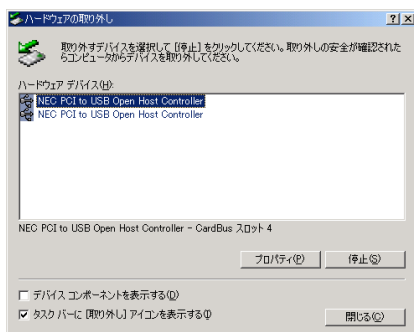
ハードウェアの取り外し ? X

取り外すデバイスを選択して [停止] をクリックしてください。取り外しの安全が確認されたらコンピュータからデバイスを取り外してください。

ハードウェア デバイス(H):

NEC PCI to USB Open Host Controller
NEC PCI to USB Open Host Controller

NEC PCI to USB Open Host Controller - CardBus スロット 4

プロパティ(P) 停止(S)

☐ デバイス コンポーネントを表示する(D)
☑ タスク バーに [取り外し] アイコンを表示する(I)

閉じる(C)